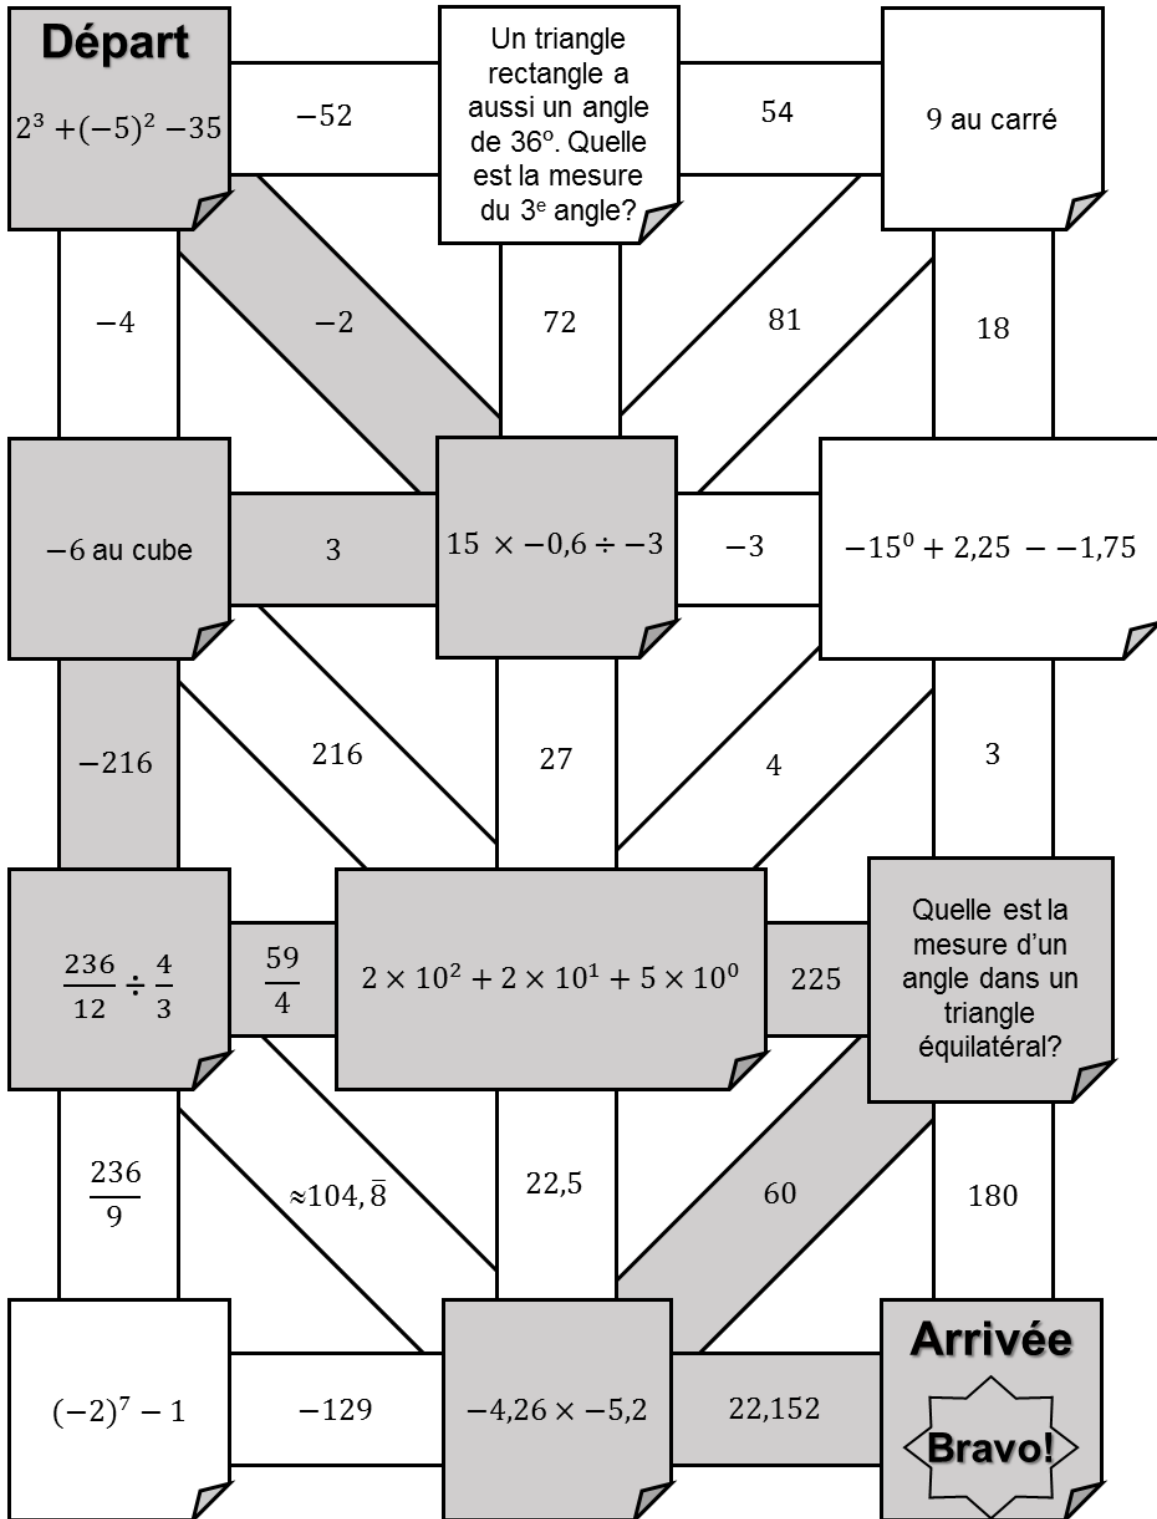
Départ
$2^3 + (-5)^2 - 35$

$-52$

Un triangle rectangle a aussi un angle de 36°. Quelle est la mesure du 3ᵉ angle?

$54$

9 au carré

$-4$

$-2$

$72$

$81$

$18$

$-6$ au cube

$3$

$15 \times -0{,}6 \div -3$

$-3$

$-15^0 + 2{,}25 - -1{,}75$

$-216$

$216$

$27$

$4$

$3$

$\frac{236}{12} \div \frac{4}{3}$

$\frac{59}{4}$

$2 \times 10^2 + 2 \times 10^1 + 5 \times 10^0$

$225$

Quelle est la mesure d'un angle dans un triangle équilatéral?

$\frac{236}{9}$

$\approx 104,\overline{8}$

$22{,}5$

$60$

$180$

$(-2)^7 - 1$

$-129$

$-4{,}26 \times -5{,}2$

$22{,}152$

Arrivée
Bravo!